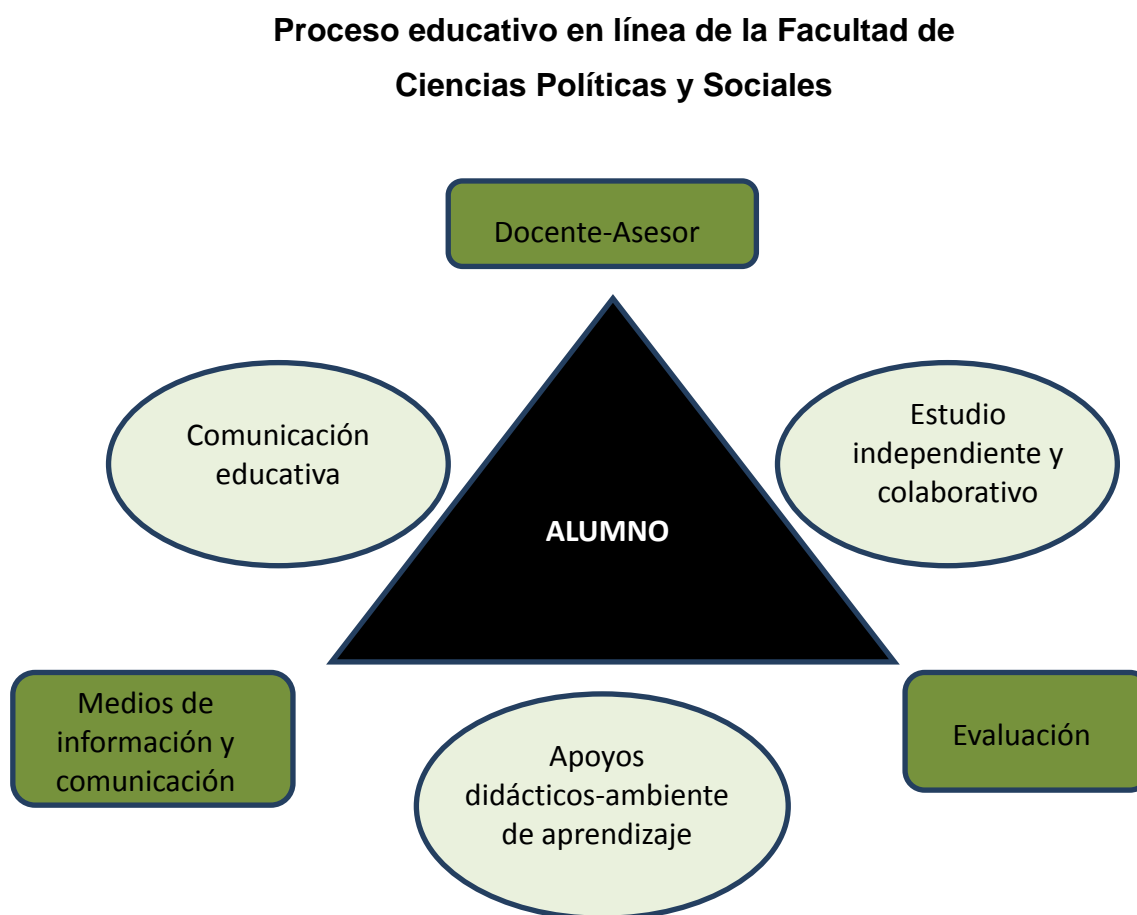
Proceso educativo en línea de la Facultad de Ciencias Políticas y Sociales

Docente-Asesor

Comunicación educativa

Estudio independiente y colaborativo

ALUMNO

Medios de información y comunicación

Apoyos didácticos-ambiente de aprendizaje

Evaluación